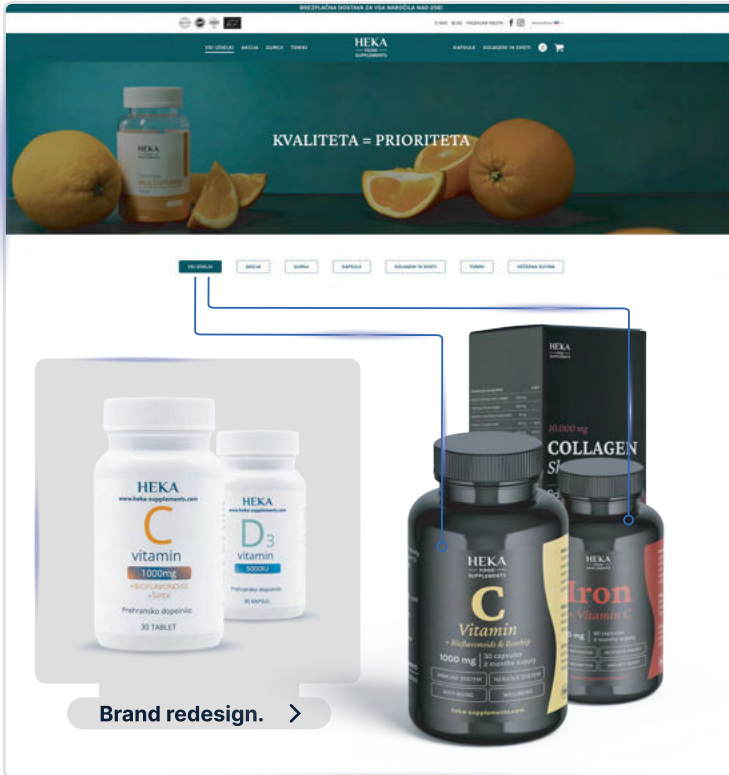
BREZPLAČNA DOSTAVA ZA VSA NAROČILA NAD 25€!

O NAS BLOG PRODAJNA MESTA

VSI IZDELKI AKCIJA GUMIJI TONIKI

HEKA FOOD SUPPLEMENTS

KAPSULE KOLAGENI IN SHOTI

KVALITETA = PRIORITETA

VSI IZDELKI AKCIJA GUMIJI KAPSULE KOLAGENI IN SHOTI TONIKI USTVARNA RUTINA

HEKA
www.heka-supplements.com
C
vitamin
1000mg
+BIOFLAVONOIDI +ŠIPEK
Prehransko dopolnilo
30 TABLET

HEKA
www.heka-supplements.com
D3
vitamin
5000IU
Prehransko dopolnilo
30 KAPSUL

Brand redesign.

HEKA FOOD SUPPLEMENTS
C
Vitamin
+ Bioflavonoids & Rosehip
1000 mg
30 capsules
2 months supply
IMMUNE SYSTEM
NERVOUS SYSTEM
ANTI-AGING
WELLBEING
heka-supplements.com

HEKA
30.000 mg
COLLAGEN
Sh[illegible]

HEKA FOOD SUPPLEMENTS
Iron
Vitamin C
60 capsules
2 months supply